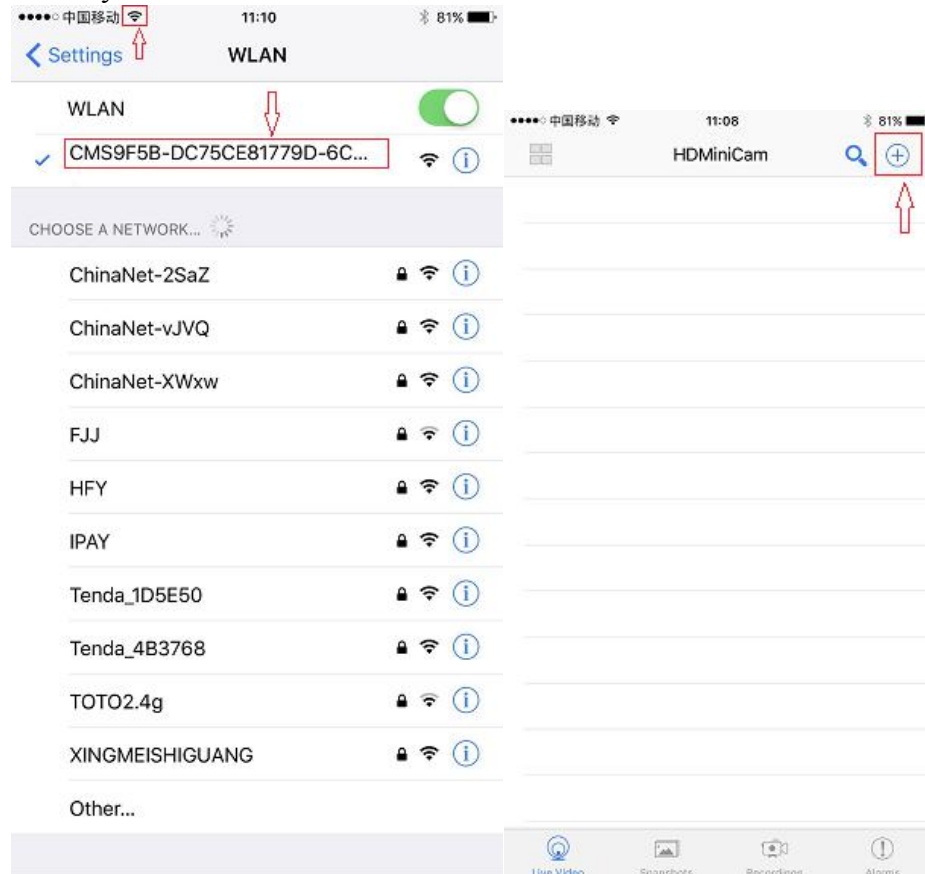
●●●●○ 中国移动 11:10 81%

Settings WLAN

WLAN

CMS9F5B-DC75CE81779D-6C...

CHOOSE A NETWORK...

ChinaNet-2SaZ

ChinaNet-vJVQ

ChinaNet-XWxw

FJJ

HFY

IPAY

Tenda_1D5E50

Tenda_4B3768

TOTO2.4g

XINGMEISHIGUANG

Other...

●●●●○ 中国移动 11:08 81%

HDMiniCam

Live Video Snapshots Recordings Alarms